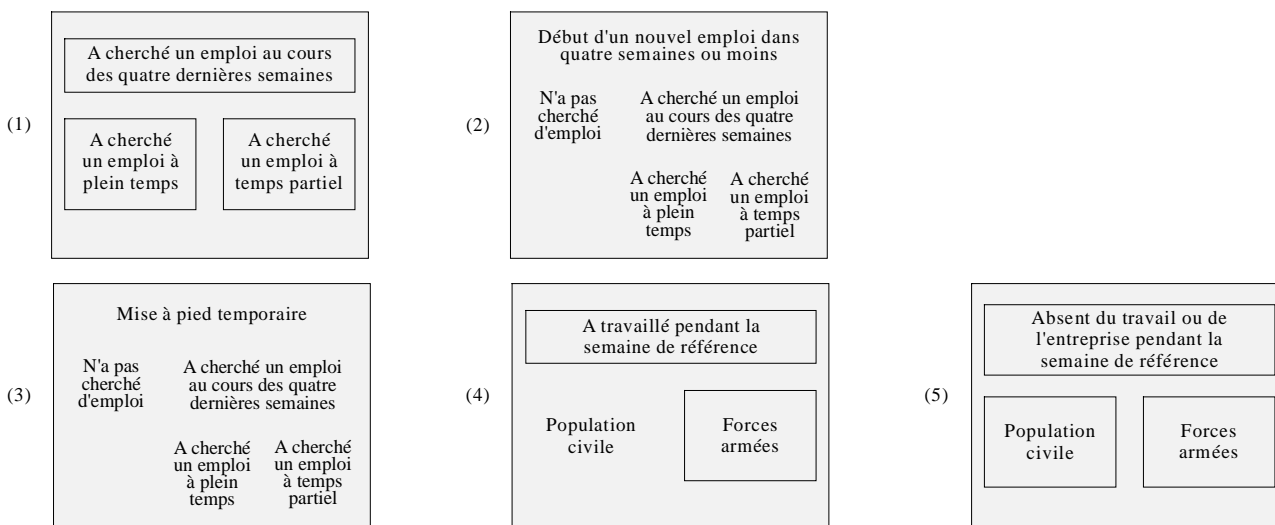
(1)

A cherché un emploi au cours des quatre dernières semaines

A cherché un emploi à plein temps

A cherché un emploi à temps partiel

(2)

Début d'un nouvel emploi dans quatre semaines ou moins

N'a pas cherché d'emploi

A cherché un emploi au cours des quatre dernières semaines

A cherché un emploi à plein temps

A cherché un emploi à temps partiel

(3)

Mise à pied temporaire

N'a pas cherché d'emploi

A cherché un emploi au cours des quatre dernières semaines

A cherché un emploi à plein temps

A cherché un emploi à temps partiel

(4)

A travaillé pendant la semaine de référence

Population civile

Forces armées

(5)

Absent du travail ou de l'entreprise pendant la semaine de référence

Population civile

Forces armées